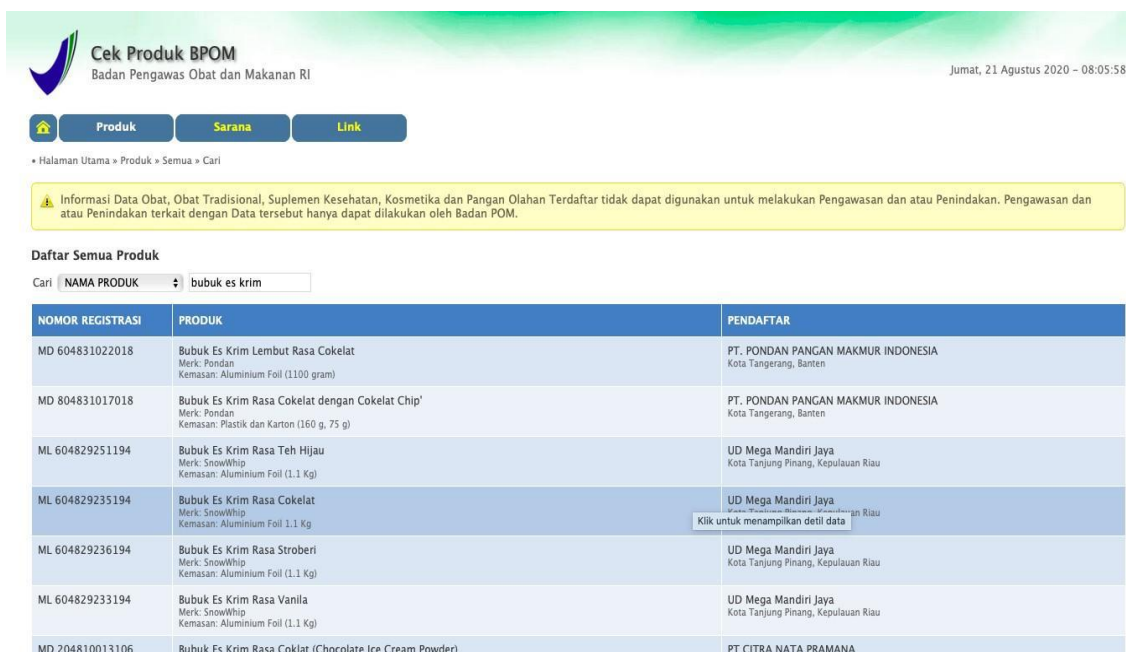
Cek Produk BPOM
Badan Pengawas Obat dan Makanan RI

Jumat, 21 Agustus 2020 - 08:05:58

Produk Sarana Link

• Halaman Utama » Produk » Semua » Cari

Informasi Data Obat, Obat Tradisional, Suplemen Kesehatan, Kosmetika dan Pangan Olahan Terdaftar tidak dapat digunakan untuk melakukan Pengawasan dan atau Penindakan. Pengawasan dan atau Penindakan terkait dengan Data tersebut hanya dapat dilakukan oleh Badan POM.

Daftar Semua Produk

Cari NAMA PRODUK bubuk es krim

| NOMOR REGISTRASI | PRODUK | PENDAFTAR |
|---|---|---|
| MD 604831022018 | Bubuk Es Krim Lembut Rasa Cokelat Merk: Pondan Kemasan: Aluminium Foil (1100 gram) | PT. PONDAN PANGAN MAKMUR INDONESIA Kota Tangerang, Banten |
| MD 804831017018 | Bubuk Es Krim Rasa Cokelat dengan Cokelat Chip' Merk: Pondan Kemasan: Plastik dan Karton (160 g, 75 g) | PT. PONDAN PANGAN MAKMUR INDONESIA Kota Tangerang, Banten |
| ML 604829251194 | Bubuk Es Krim Rasa Teh Hijau Merk: SnowWhip Kemasan: Aluminium Foil (1.1 Kg) | UD Mega Mandiri Jaya Kota Tanjung Pinang, Kepulauan Riau |
| ML 604829235194 | Bubuk Es Krim Rasa Cokelat Merk: SnowWhip Kemasan: Aluminium Foil 1.1 Kg | UD Mega Mandiri Jaya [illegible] Riau Klik untuk menampilkan detil data |
| ML 604829236194 | Bubuk Es Krim Rasa Stroberi Merk: SnowWhip Kemasan: Aluminium Foil (1.1 Kg) | UD Mega Mandiri Jaya Kota Tanjung Pinang, Kepulauan Riau |
| ML 604829233194 | Bubuk Es Krim Rasa Vanila Merk: SnowWhip Kemasan: Aluminium Foil (1.1 Kg) | UD Mega Mandiri Jaya Kota Tanjung Pinang, Kepulauan Riau |
| MD 204810013106 | Bubuk Es Krim Rasa Coklat (Chocolate Ice Cream Powder) | PT CITRA NATA PRAMANA |